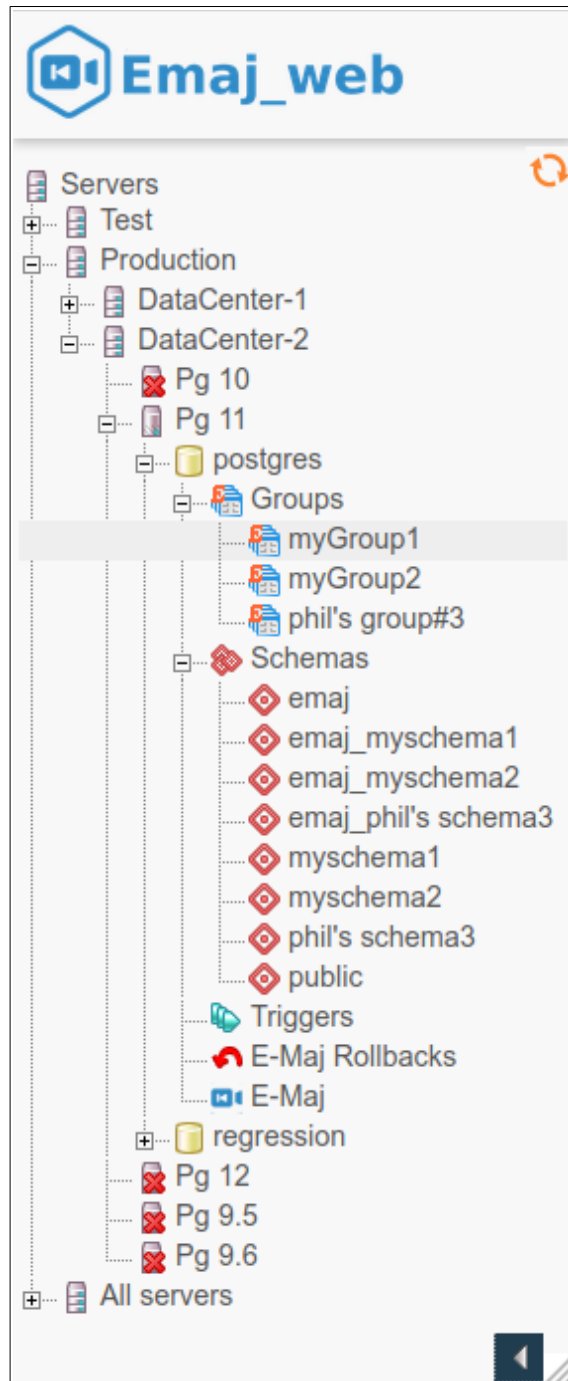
Emaj_web

Servers
Test
Production
DataCenter-1
DataCenter-2
Pg 10
Pg 11
postgres
Groups
myGroup1
myGroup2
phil's group#3
Schemas
emaj
emaj_myschema1
emaj_myschema2
emaj_phil's schema3
myschema1
myschema2
phil's schema3
public
Triggers
E-Maj Rollbacks
E-Maj
regression
Pg 12
Pg 9.5
Pg 9.6
All servers